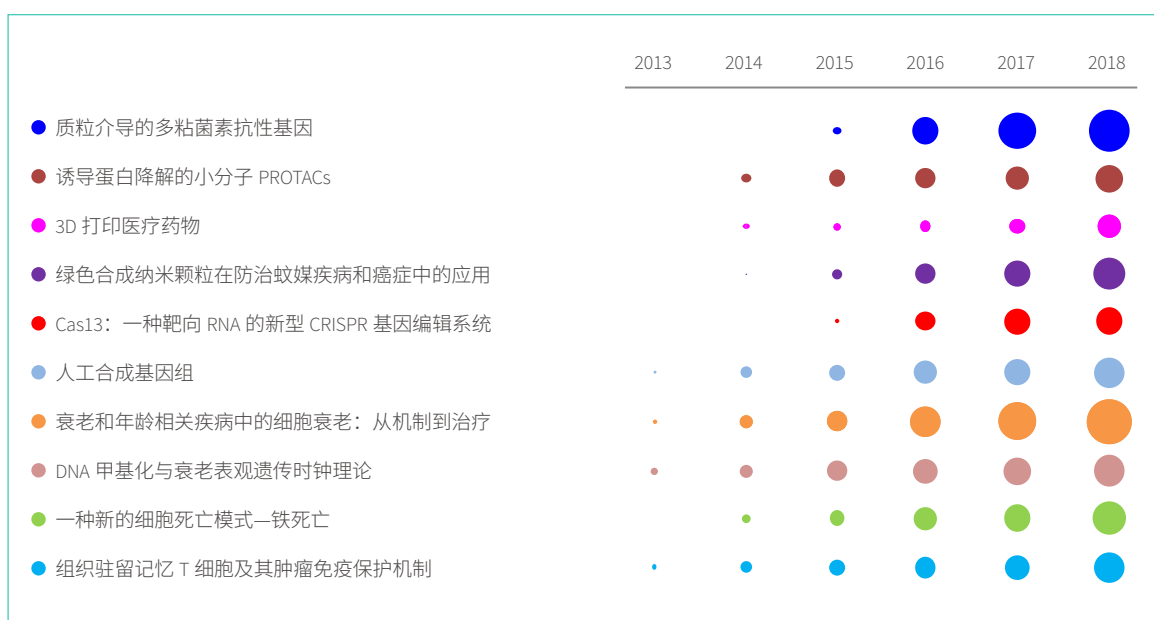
| | 2013 | 2014 | 2015 | 2016 | 2017 | 2018 |
|---|---|---|---|---|---|---|
| 质粒介导的多粘菌素抗性基因 | | | | | | |
| 诱导蛋白降解的小分子 PROTACs | | | | | | |
| 3D 打印医疗药物 | | | | | | |
| 绿色合成纳米颗粒在防治蚊媒疾病和癌症中的应用 | | | | | | |
| Cas13：一种靶向 RNA 的新型 CRISPR 基因编辑系统 | | | | | | |
| 人工合成基因组 | | | | | | |
| 衰老和年龄相关疾病中的细胞衰老：从机制到治疗 | | | | | | |
| DNA 甲基化与衰老表观遗传时钟理论 | | | | | | |
| 一种新的细胞死亡模式—铁死亡 | | | | | | |
| 组织驻留记忆 T 细胞及其肿瘤免疫保护机制 | | | | | | |